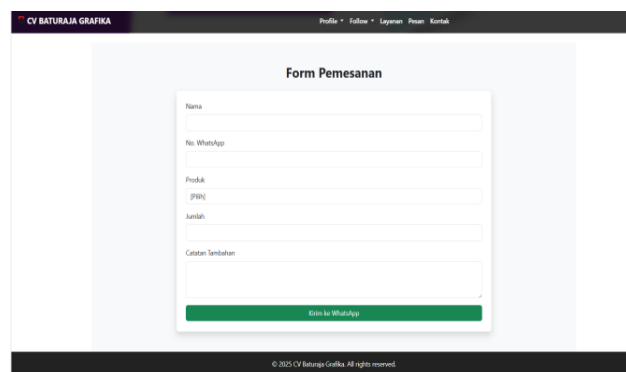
CV BATURAJA GRAFIKA

Profile ▾ Follow ▾ Layanan Pesan Kontak

Form Pemesanan

Nama

No. WhatsApp

Produk

[Pilih]

Jumlah

Catatan Tambahan

Kirim ke WhatsApp

© 2025 CV Baturaja Grafika. All rights reserved.